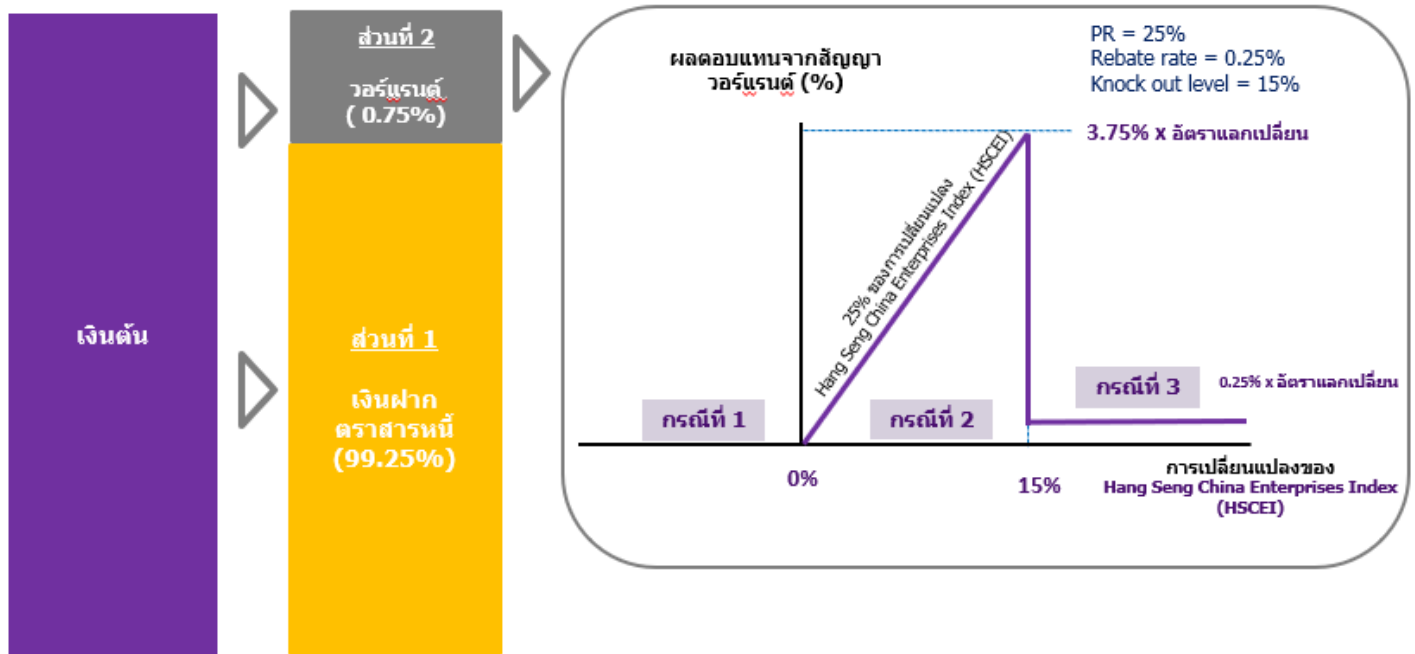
เงินต้น

ส่วนที่ 2

วอร์แรนต์ ( 0.75%)

ส่วนที่ 1

เงินฝาก ตราสารหนี้ (99.25%)

ผลตอบแทนจากสัญญา วอร์แรนต์ (%)

PR = 25%
Rebate rate = 0.25%
Knock out level = 15%

3.75% x อัตราแลกเปลี่ยน

25% ของการเปลี่ยนแปลง Hang Seng China Enterprises Index (HSCEI)

กรณีที่ 3

0.25% x อัตราแลกเปลี่ยน

กรณีที่ 1

กรณีที่ 2

0%

15%

การเปลี่ยนแปลงของ Hang Seng China Enterprises Index (HSCEI)